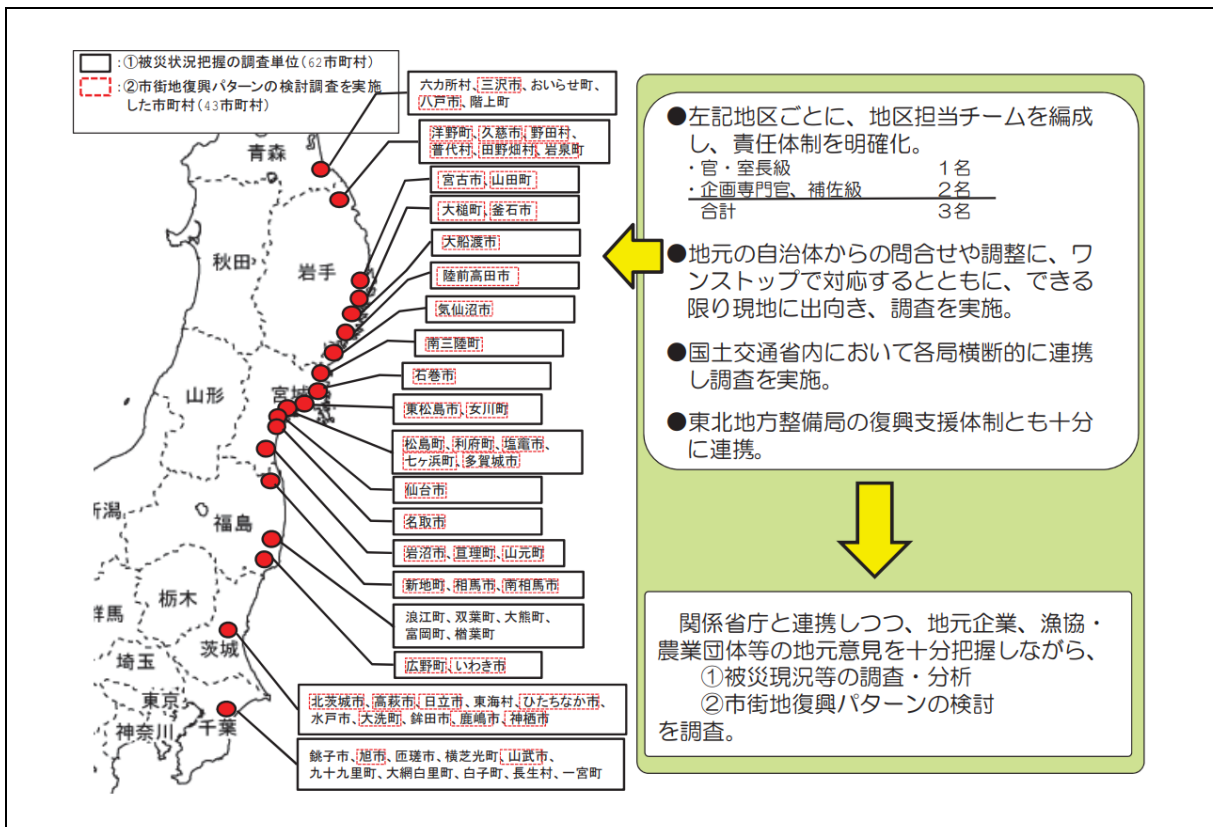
:①被災状況把握の調査単位（62市町村）
:②市街地復興パターンの検討調査を実施した市町村（43市町村）

青森
秋田
岩手
山形
宮城
新潟
福島
群馬
栃木
茨城
埼玉
東京
千葉
神奈川

六カ所村、三沢市、おいらせ町、八戸市、階上町
洋野町、久慈市、野田村、普代村、田野畑村、岩泉町
宮古市、山田町
大槌町、釜石市
大船渡市
陸前高田市
気仙沼市
南三陸町
石巻市
東松島市、女川町
松島町、利府町、塩竈市、七ヶ浜町、多賀城市
仙台市
名取市
岩沼市、亘理町、山元町
新地町、相馬市、南相馬市
浪江町、双葉町、大熊町、富岡町、楢葉町
広野町、いわき市
北茨城市、高萩市、日立市、東海村、ひたちなか市、水戸市、大洗町、鉾田市、鹿嶋市、神栖市
銚子市、旭市、匝瑳市、横芝光町、山武市、九十九里町、大網白里町、白子町、長生村、一宮町

●左記地区ごとに、地区担当チームを編成し、責任体制を明確化。
・官・室長級　1名
・企画専門官、補佐級　2名
合計　3名

●地元の自治体からの問合せや調整に、ワンストップで対応するとともに、できる限り現地に出向き、調査を実施。

●国土交通省内において各局横断的に連携し調査を実施。

●東北地方整備局の復興支援体制とも十分に連携。

関係省庁と連携しつつ、地元企業、漁協・農業団体等の地元意見を十分把握しながら、
①被災現況等の調査・分析
②市街地復興パターンの検討
を調査。